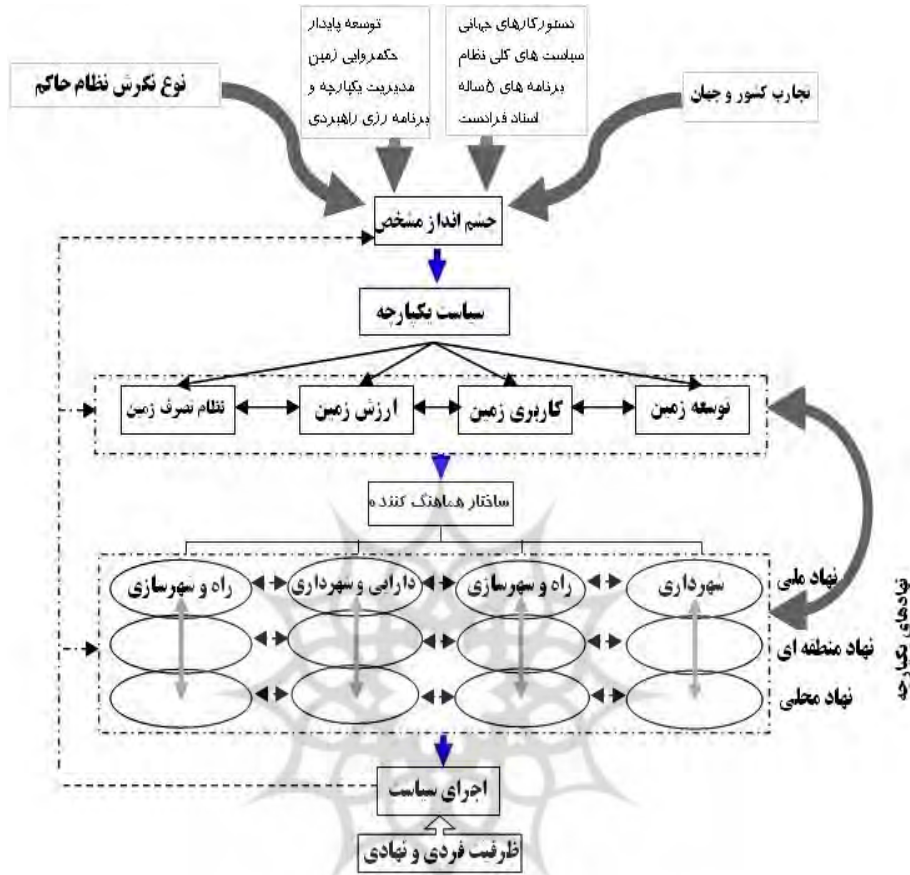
نوع نگرش نظام حاکم

توسعه پایدار
حکمروایی زمین
مدیریت یکپارچه و
برنامه ریزی راهبردی

دستورکارهای جهانی
سیاست های کلی نظام
برنامه های ۵ساله
اسناد فرادست

تجارب کشور و جهان

چشم انداز مشخص

سیاست یکپارچه

توسعه زمین
کاربری زمین
ارزش زمین
نظام تصرف زمین

ساختار هماهنگ کننده

نهادهای یکپارچه

نهاد ملی
نهاد منطقه ای
نهاد محلی

شهرداری
راه و شهرسازی
دارایی و شهرداری
راه و شهرسازی

اجرای سیاست

ظرفیت فردی و نهادی